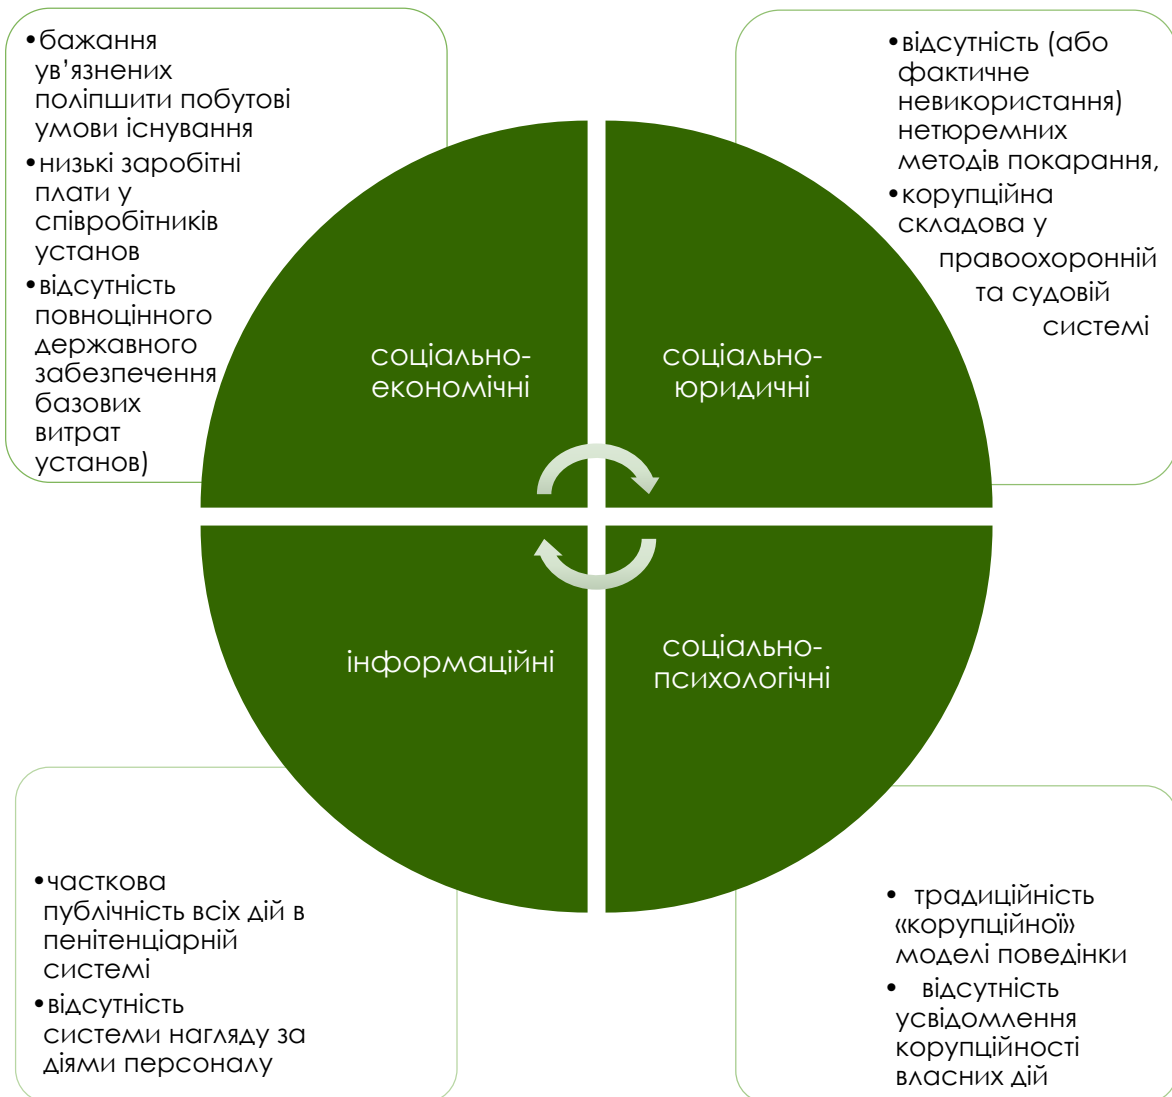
•бажання ув’язнених поліпшити побутові умови існування
•низькі заробітні плати у співробітників установ
•відсутність повноцінного державного забезпечення базових витрат установ)

•відсутність (або фактичне невикористання) нетюремних методів покарання,
•корупційна складова у правоохоронній та судовій системі

соціально-економічні

соціально-юридичні

інформаційні

соціально-психологічні

•часткова публічність всіх дій в пенітенціарній системі
•відсутність системи нагляду за діями персоналу

• традиційність «корупційної» моделі поведінки
• відсутність усвідомлення корупційності власних дій